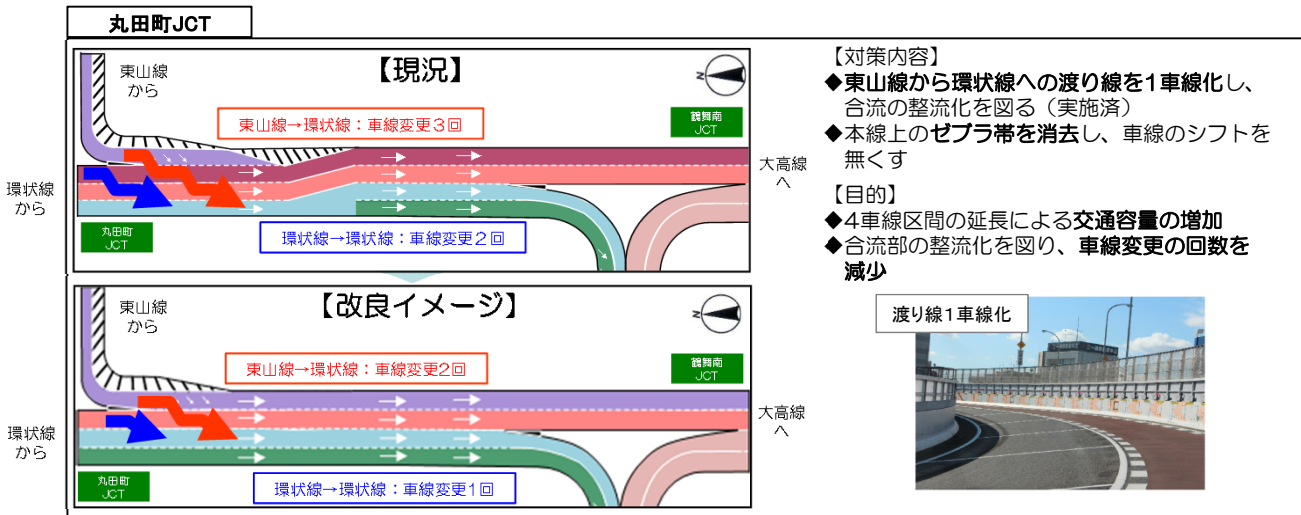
丸田町JCT

【現況】

東山線から

鶴舞南JCT

東山線→環状線：車線変更３回

大高線へ

環状線から

丸田町JCT

環状線→環状線：車線変更２回

【改良イメージ】

東山線から

鶴舞南JCT

東山線→環状線：車線変更2回

大高線へ

環状線から

丸田町JCT

環状線→環状線：車線変更1回

【対策内容】
◆東山線から環状線への渡り線を1車線化し、合流の整流化を図る（実施済）
◆本線上のゼブラ帯を消去し、車線のシフトを無くす

【目的】
◆4車線区間の延長による交通容量の増加
◆合流部の整流化を図り、車線変更の回数を減少

渡り線1車線化